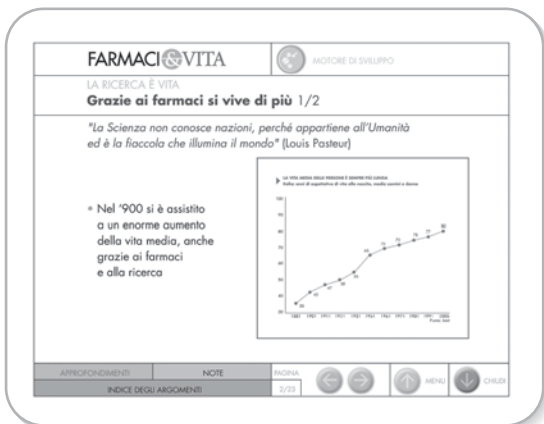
FARMACI & VITA

MOTORE DI SVILUPPO

LA RICERCA È VITA

Grazie ai farmaci si vive di più 1/2

"La Scienza non conosce nazioni, perché appartiene all'Umanità ed è la fiaccola che illumina il mondo" (Louis Pasteur)

• Nel '900 si è assistito a un enorme aumento della vita media, anche grazie ai farmaci e alla ricerca

LA VITA MEDIA DELLE PERSONE È SEMPRE PIÙ LUNGA
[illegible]

100
90
80
70
60
50
40
30

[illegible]

APPROFONDIMENTI

NOTE

INDICE DEGLI ARGOMENTI

PAGINA
2/23

MENU

CHIUDI